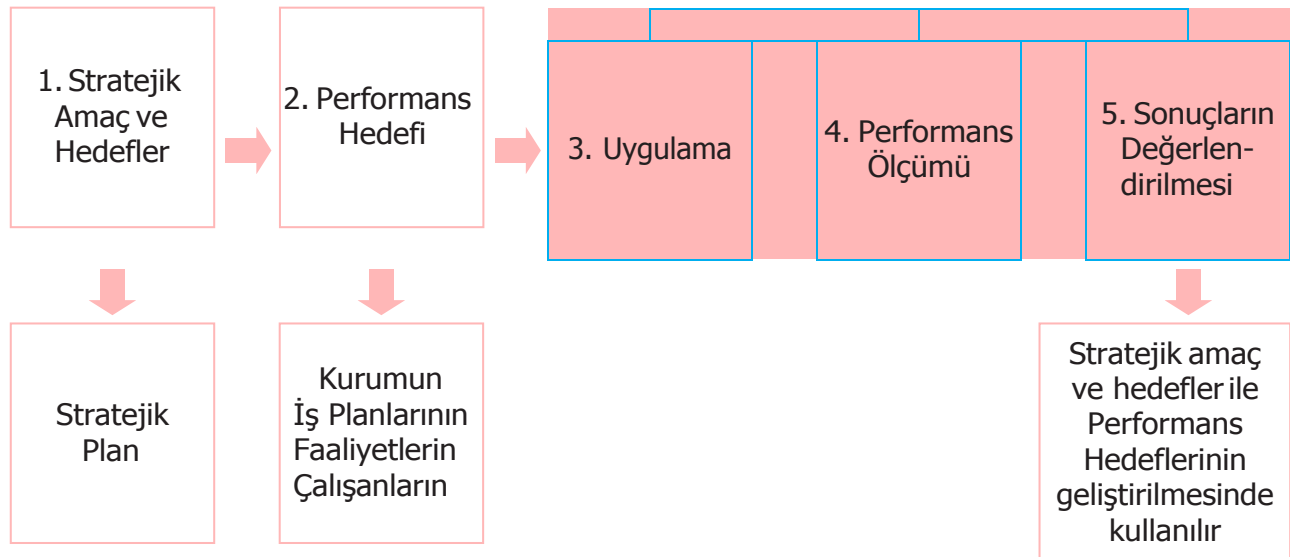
1. Stratejik Amaç ve Hedefler

2. Performans Hedefi

3. Uygulama

4. Performans Ölçümü

5. Sonuçların Değerlendirilmesi

Stratejik Plan

Kurumun İş Planlarının Faaliyetlerin Çalışanların

Stratejik amaç ve hedefler ile Performans Hedeflerinin geliştirilmesinde kullanılır